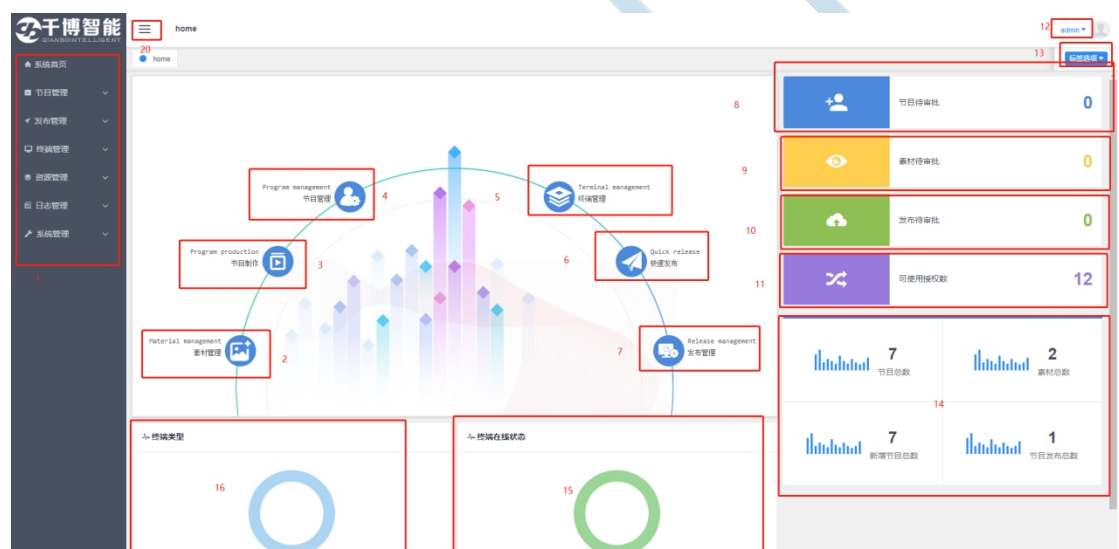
千博智能
QIANBOINTELLIGENT

home

20

12 admin ▾

13 标签选项 ▾

home

系统首页
节目管理
发布管理
终端管理
资源管理
日志管理
系统管理

1

Program management
节目管理
4

5
Terminal management
终端管理

Program production
节目制作
3

6
Quick release
快速发布

Material management
素材管理
2

7
Release management
发布管理

8
节目待审批 0

9
素材待审批 0

10
发布待审批 0

11
可使用授权数 12

14

7
节目总数

2
素材总数

7
新增节目总数

1
节目发布总数

终端类型
16

终端在线状态
15